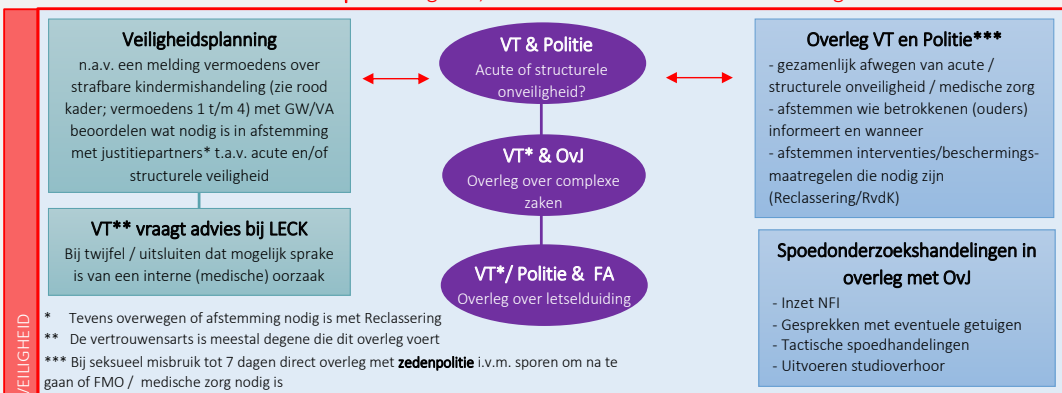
VEILIGHEID

Veiligheidsplanning
n.a.v. een melding vermoedens over strafbare kindermishandeling (zie rood kader; vermoedens 1 t/m 4) met GW/VA beoordelen wat nodig is in afstemming met justitiepartners* t.a.v. acute en/of structurele veiligheid

VT** vraagt advies bij LECK
Bij twijfel / uitsluiten dat mogelijk sprake is van een interne (medische) oorzaak

VT & Politie
Acute of structurele onveiligheid?

VT* & OvJ
Overleg over complexe zaken

VT*/ Politie & FA
Overleg over letselduiding

Overleg VT en Politie***
- gezamenlijk afwegen van acute / structurele onveiligheid / medische zorg
- afstemmen wie betrokkenen (ouders) informeert en wanneer
- afstemmen interventies/beschermingsmaatregelen die nodig zijn (Reclassering/RvdK)

Spoedonderzoekshandelingen in overleg met OvJ
- Inzet NFI
- Gesprekken met eventuele getuigen
- Tactische spoedhandelingen
- Uitvoeren studioverhoor

* Tevens overwegen of afstemming nodig is met Reclassering
** De vertrouwensarts is meestal degene die dit overleg voert
*** Bij seksueel misbruik tot 7 dagen direct overleg met zedenpolitie i.v.m. sporen om na te gaan of FMO / medische zorg nodig is